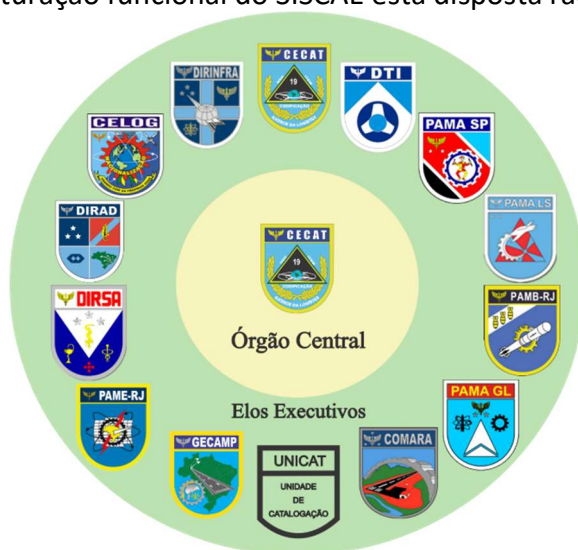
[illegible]turação funcional do SISCAT está disposta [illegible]

DIRINFRA
CECAT
19
DTI
CELOG
PAMA SP
DIRAD
PAMA LS
CECAT
19
DIRSA
PAMB-RJ
Órgão Central
PAME-RJ
Elos Executivos
PAMA GL
GECAMP
UNICAT
UNIDADE DE CATALOGAÇÃO
COMARA